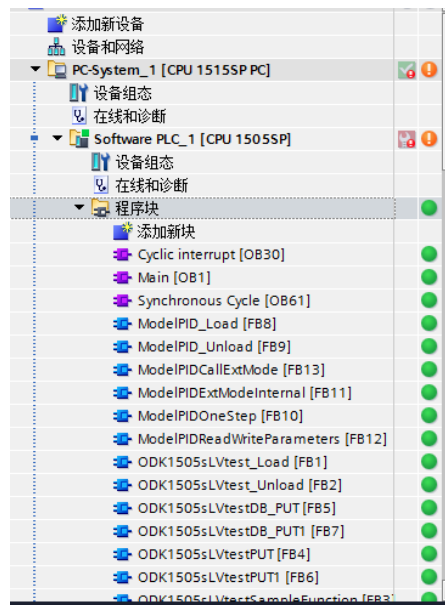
添加新设备
设备和网络
PC-System_1 [CPU 1515SP PC]
设备组态
在线和诊断
Software PLC_1 [CPU 1505SP]
设备组态
在线和诊断
程序块
添加新块
Cyclic interrupt [OB30]
Main [OB1]
Synchronous Cycle [OB61]
ModelPID_Load [FB8]
ModelPID_Unload [FB9]
ModelPIDCallExtMode [FB13]
ModelPIDExtModeInternal [FB11]
ModelPIDOneStep [FB10]
ModelPIDReadWriteParameters [FB12]
ODK1505sLVtest_Load [FB1]
ODK1505sLVtest_Unload [FB2]
ODK1505sLVtestDB_PUT [FB5]
ODK1505sLVtestDB_PUT1 [FB7]
ODK1505sLVtestPUT [FB4]
ODK1505sLVtestPUT1 [FB6]
ODK1505sLVtestSampleFunction [FB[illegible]